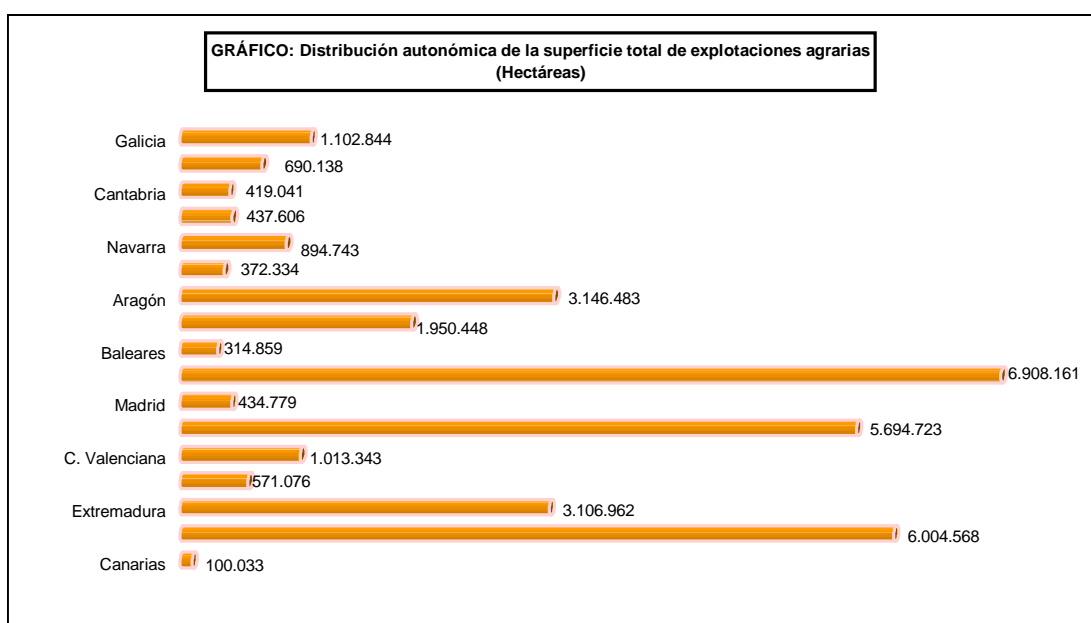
GRÁFICO: Distribución autonómica de la superficie total de explotaciones agrarias (Hectáreas)

Galicia 1.102.844
690.138
Cantabria 419.041
437.606
Navarra 894.743
372.334
Aragón 3.146.483
1.950.448
Baleares 314.859
6.908.161
Madrid 434.779
5.694.723
C. Valenciana 1.013.343
571.076
Extremadura 3.106.962
6.004.568
Canarias 100.033